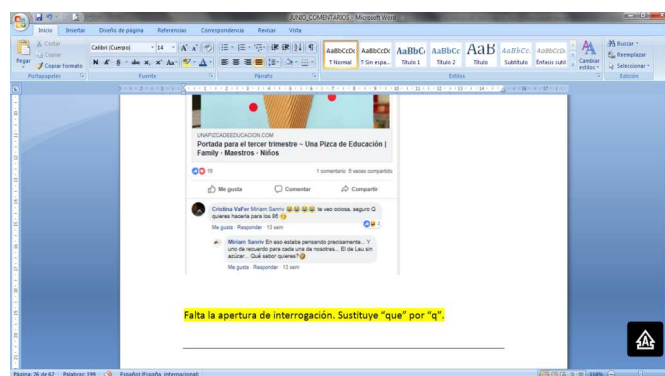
JUNIO_COMENTARIOS - Microsoft Word

Inicio Insertar Diseño de página Referencias Correspondencia Revisar Vista

Cortar
Copiar
Pegar
Copiar formato
Portapapeles

Calibri (Cuerpo) 14
Fuente

Párrafo

AaBbCcDc ¶ Normal
AaBbCcDc ¶ Sin espa...
AaBbC Título 1
AaBbCc Título 2
AaB Título
AaBbCc. Subtítulo
AaBbCcDc Énfasis sutil
Cambiar estilos
Estilos

Buscar
Reemplazar
Seleccionar
Edición

UNAPIZCADEEDUCACION.COM
Portada para el tercer trimestre ~ Una Pizca de Educación | Family · Maestros · Niños

15
1 comentario 9 veces compartido

Me gusta Comentar Compartir

Cristina VaFer Miriam Sanriv 😂😂😂😂 te veo colosa, seguro Q quieres hacerla para los 86 😂
Me gusta Responder 13 sem

Miriam Sanriv En eso estaba pensando precisamente... Y uno de recuerdo para cada una de nosotras... El de Lau sin azúcar... Qué sabor quieres?😂
Me gusta Responder 13 sem

Falta la apertura de interrogación. Sustituye "que" por "q".

Página: 26 de 67 Palabras: 199 Español (España, internacional)